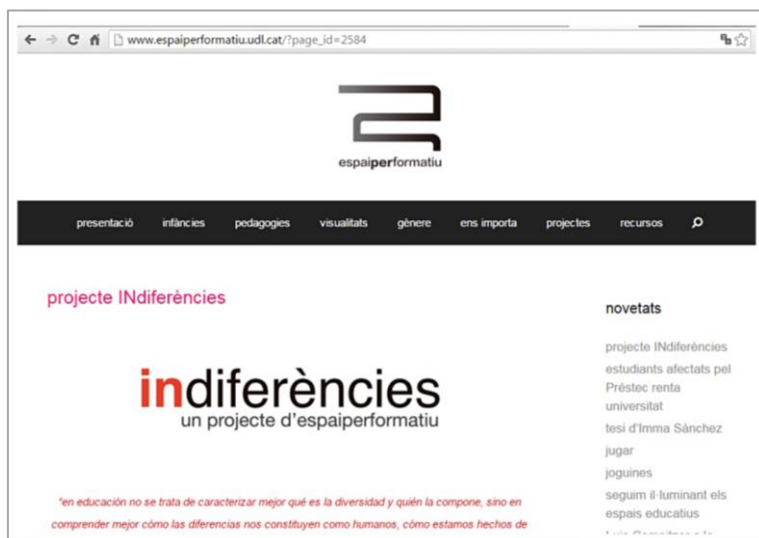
www.espaiperformatiu.udl.cat/?page_id=2584

espaiperformatiu

presentació infàncies pedagogies visualitats gènere ens importa projectes recursos

projecte INdiferències

indiferències
un projecte d'espaiperformatiu

"en educación no se trata de caracterizar mejor qué es la diversidad y quién la compone, sino en comprender mejor cómo las diferencias nos constituyen como humanos, cómo estamos hechos de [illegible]

novetats

projecte INdiferències

estudiants afectats pel Préstec renta universitat

tesi d'Imma Sànchez

jugar

joguines

seguim il·luminant els espais educatius

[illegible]